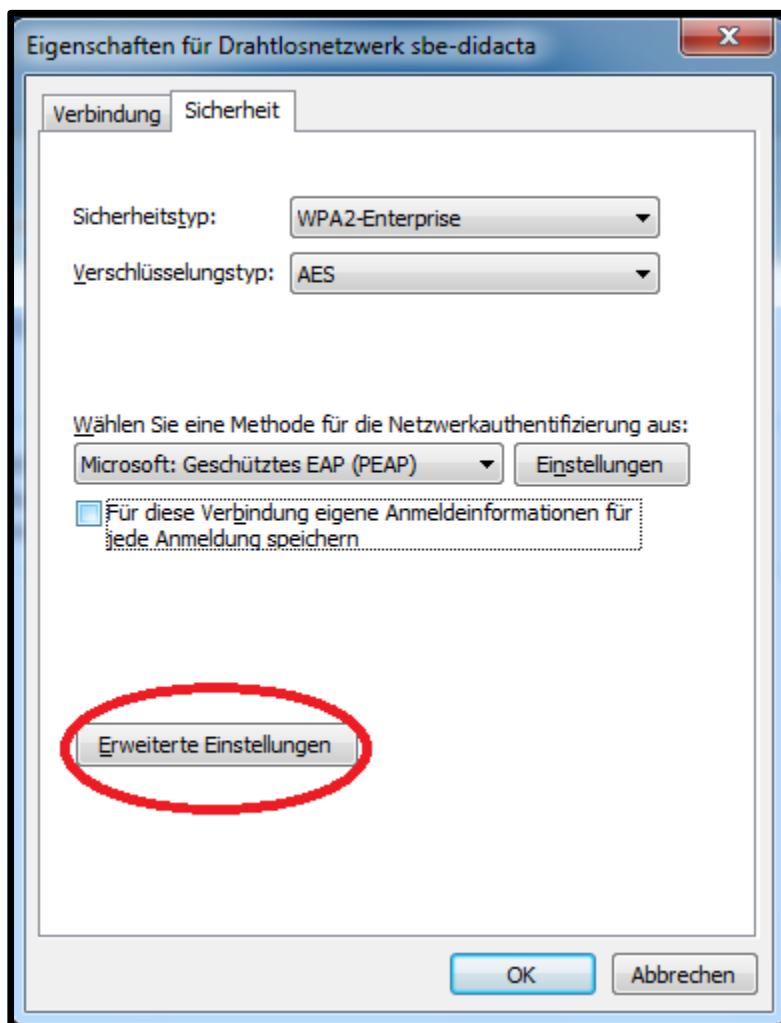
Eigenschaften für Drahtlosnetzwerk sbe-didacta

Verbindung Sicherheit

Sicherheitstyp: WPA2-Enterprise

Verschlüsselungstyp: AES

Wählen Sie eine Methode für die Netzwerkauthentifizierung aus:

Microsoft: Geschütztes EAP (PEAP) Einstellungen

Für diese Verbindung eigene Anmeldeinformationen für jede Anmeldung speichern

Erweiterte Einstellungen

OK Abbrechen